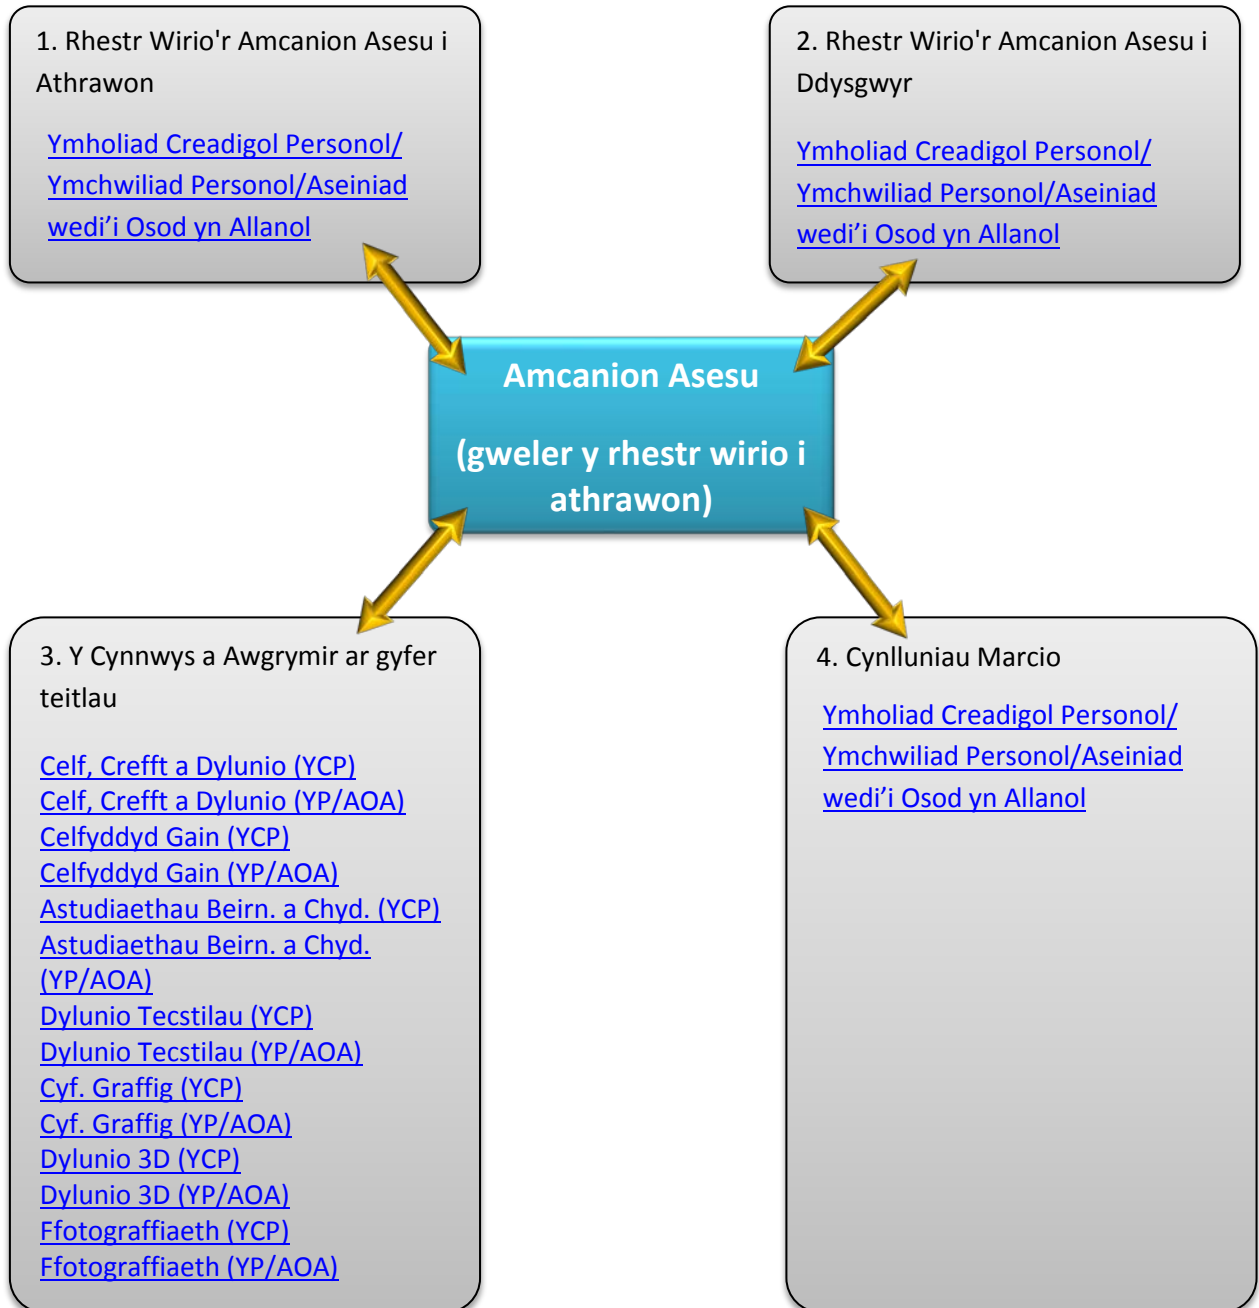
1. Rhestr Wirio'r Amcanion Asesu i Athrawon

Ymholiad Creadigol Personol/ Ymchwiliad Personol/Aseiniad wedi'i Osod yn Allanol

2. Rhestr Wirio'r Amcanion Asesu i Ddysgwyr

Ymholiad Creadigol Personol/ Ymchwiliad Personol/Aseiniad wedi'i Osod yn Allanol

Amcanion Asesu

(gweler y rhestr wirio i athrawon)

3. Y Cynnwys a Awgrymir ar gyfer teitlau

Celf, Crefft a Dylunio (YCP)
Celf, Crefft a Dylunio (YP/AOA)
Celfyddyd Gain (YCP)
Celfyddyd Gain (YP/AOA)
Astudiaethau Beirn. a Chyd. (YCP)
Astudiaethau Beirn. a Chyd. (YP/AOA)
Dylunio Tecstilau (YCP)
Dylunio Tecstilau (YP/AOA)
Cyf. Graffig (YCP)
Cyf. Graffig (YP/AOA)
Dylunio 3D (YCP)
Dylunio 3D (YP/AOA)
Ffotograffiaeth (YCP)
Ffotograffiaeth (YP/AOA)

4. Cynlluniau Marcio

Ymholiad Creadigol Personol/ Ymchwiliad Personol/Aseiniad wedi'i Osod yn Allanol